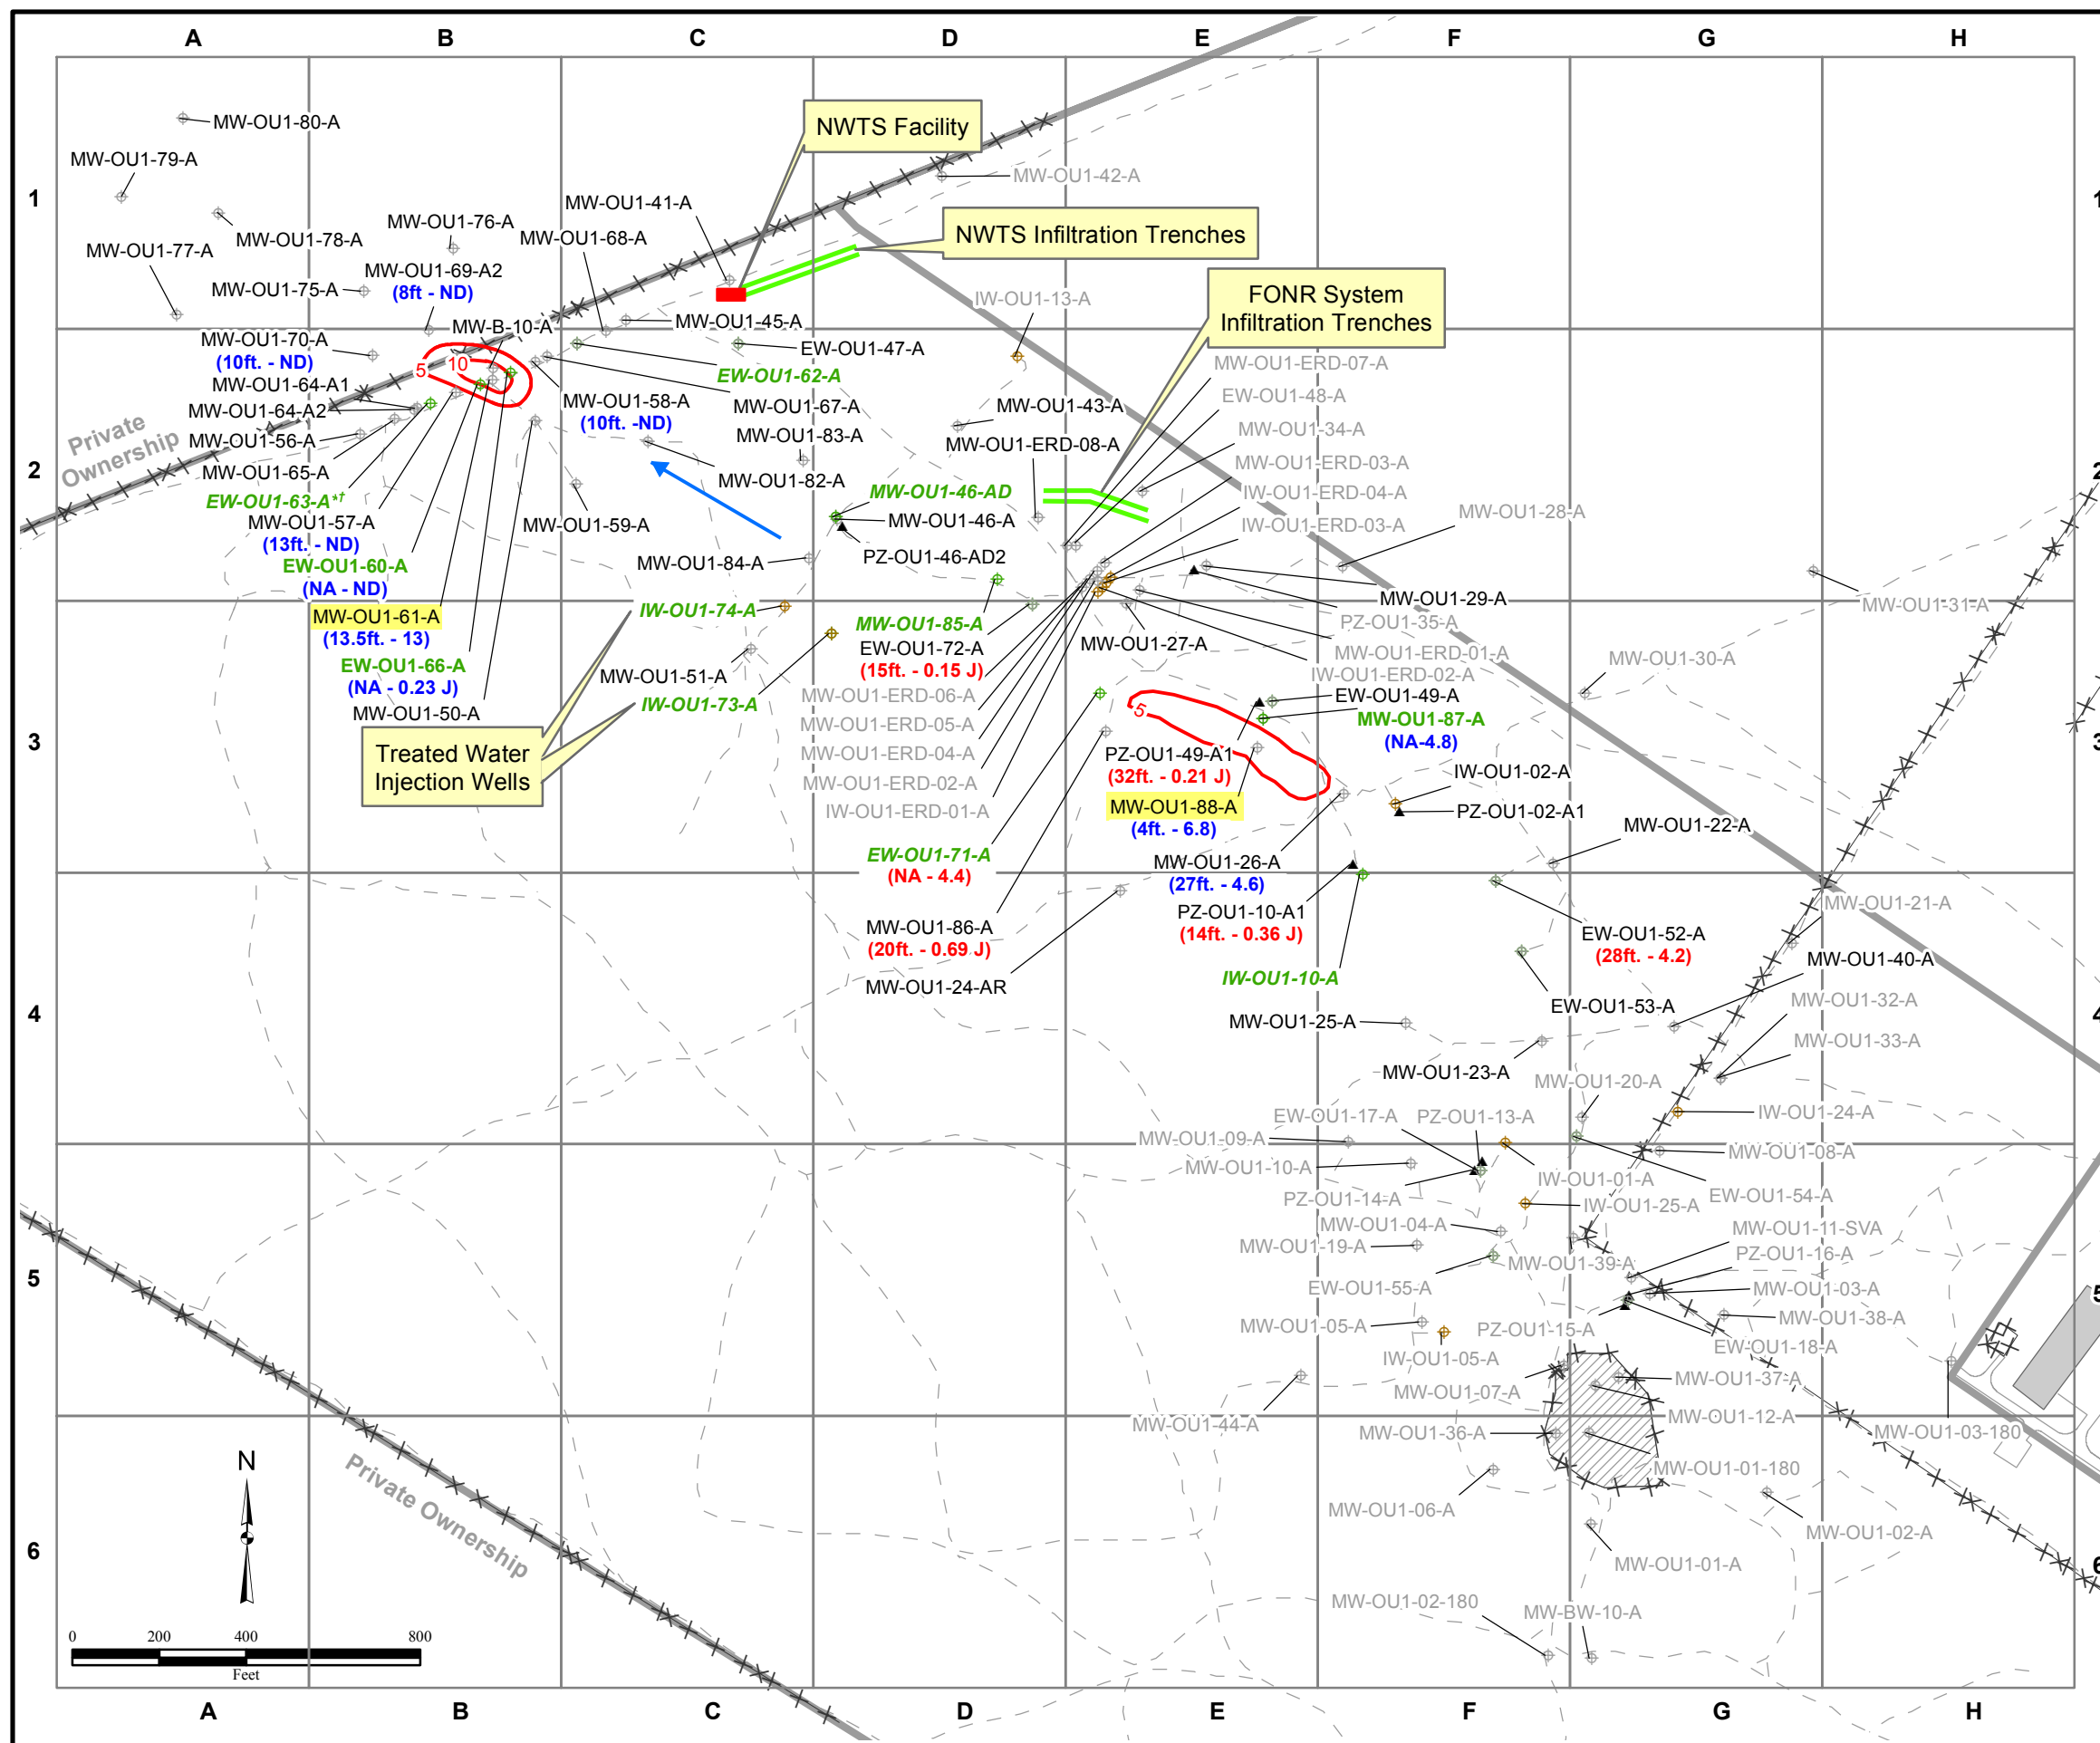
A B C D E F G H

1 2 3 4 5 6

MW-OU1-80-A
MW-OU1-79-A
MW-OU1-78-A
MW-OU1-77-A
MW-OU1-76-A
MW-OU1-75-A
MW-OU1-69-A2
(8ft - ND)
MW-OU1-41-A
MW-OU1-68-A
NWTS Facility
MW-OU1-42-A
NWTS Infiltration Trenches
IW-OU1-13-A
FONR System Infiltration Trenches
MW-B-10-A
MW-OU1-45-A
MW-OU1-70-A
(10ft. - ND)
MW-OU1-64-A1
MW-OU1-64-A2
MW-OU1-56-A
MW-OU1-65-A
EW-OU1-63-A*†
MW-OU1-57-A
(13ft. - ND)
EW-OU1-60-A
(NA - ND)
MW-OU1-61-A
(13.5ft. - 13)
EW-OU1-66-A
(NA - 0.23 J)
MW-OU1-50-A
Private Ownership
5 10
EW-OU1-47-A
EW-OU1-62-A
MW-OU1-58-A
(10ft. -ND)
MW-OU1-67-A
MW-OU1-83-A
MW-OU1-82-A
MW-OU1-59-A
MW-OU1-84-A
IW-OU1-74-A
MW-OU1-51-A
IW-OU1-73-A
Treated Water Injection Wells
MW-OU1-ERD-07-A
EW-OU1-48-A
MW-OU1-34-A
MW-OU1-43-A
MW-OU1-ERD-08-A
MW-OU1-ERD-03-A
IW-OU1-ERD-04-A
IW-OU1-ERD-03-A
MW-OU1-28-A
MW-OU1-46-AD
MW-OU1-46-A
PZ-OU1-46-AD2
MW-OU1-29-A
PZ-OU1-35-A
MW-OU1-ERD-01-A
IW-OU1-ERD-02-A
MW-OU1-31-A
MW-OU1-30-A
MW-OU1-85-A
EW-OU1-72-A
(15ft. - 0.15 J)
MW-OU1-27-A
MW-OU1-ERD-06-A
MW-OU1-ERD-05-A
MW-OU1-ERD-04-A
MW-OU1-ERD-02-A
IW-OU1-ERD-01-A
5
EW-OU1-49-A
MW-OU1-87-A
(NA-4.8)
PZ-OU1-49-A1
(32ft. - 0.21 J)
MW-OU1-88-A
(4ft. - 6.8)
IW-OU1-02-A
PZ-OU1-02-A1
MW-OU1-22-A
EW-OU1-71-A
(NA - 4.4)
MW-OU1-26-A
(27ft. - 4.6)
PZ-OU1-10-A1
(14ft. - 0.36 J)
MW-OU1-21-A
MW-OU1-86-A
(20ft. - 0.69 J)
MW-OU1-24-AR
IW-OU1-10-A
EW-OU1-52-A
(28ft. - 4.2)
MW-OU1-40-A
MW-OU1-32-A
EW-OU1-53-A
MW-OU1-33-A
MW-OU1-25-A
MW-OU1-23-A
MW-OU1-20-A
IW-OU1-24-A
EW-OU1-17-A
PZ-OU1-13-A
MW-OU1-09-A
MW-OU1-08-A
MW-OU1-10-A
IW-OU1-01-A
EW-OU1-54-A
PZ-OU1-14-A
IW-OU1-25-A
MW-OU1-04-A
MW-OU1-11-SVA
MW-OU1-19-A
PZ-OU1-16-A
MW-OU1-39-A
EW-OU1-55-A
MW-OU1-03-A
MW-OU1-38-A
MW-OU1-05-A
PZ-OU1-15-A
EW-OU1-18-A
IW-OU1-05-A
MW-OU1-37-A
MW-OU1-07-A
MW-OU1-12-A
MW-OU1-44-A
MW-OU1-36-A
MW-OU1-03-180
MW-OU1-01-180
MW-OU1-06-A
MW-OU1-02-A
MW-OU1-01-A
MW-OU1-02-180
MW-BW-10-A
N
0 200 400 800
Feet
Private Ownership